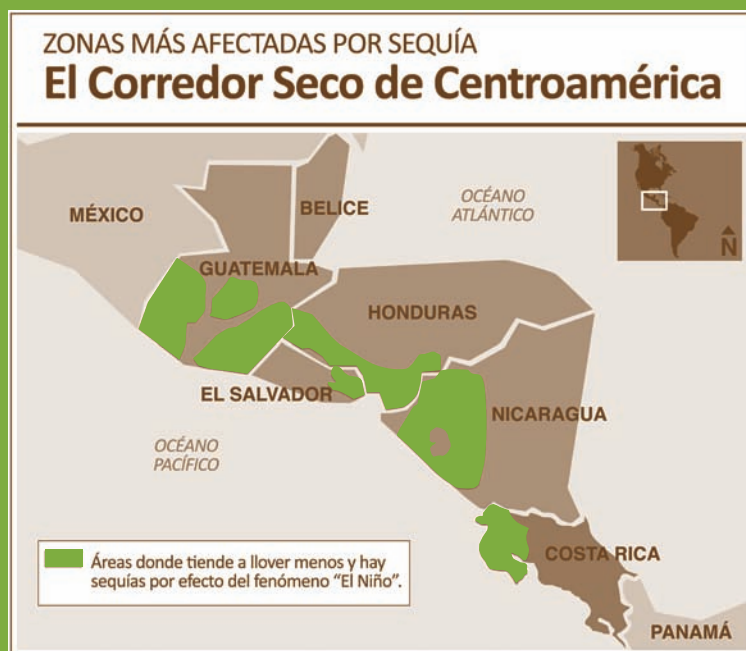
ZONAS MÁS AFECTADAS POR SEQUÍA
El Corredor Seco de Centroamérica

MÉXICO
BELICE
OCÉANO ATLÁNTICO
N
GUATEMALA
HONDURAS
EL SALVADOR
NICARAGUA
OCÉANO PACÍFICO
COSTA RICA
PANAMÁ

Áreas donde tiende a llover menos y hay sequías por efecto del fenómeno "El Niño".